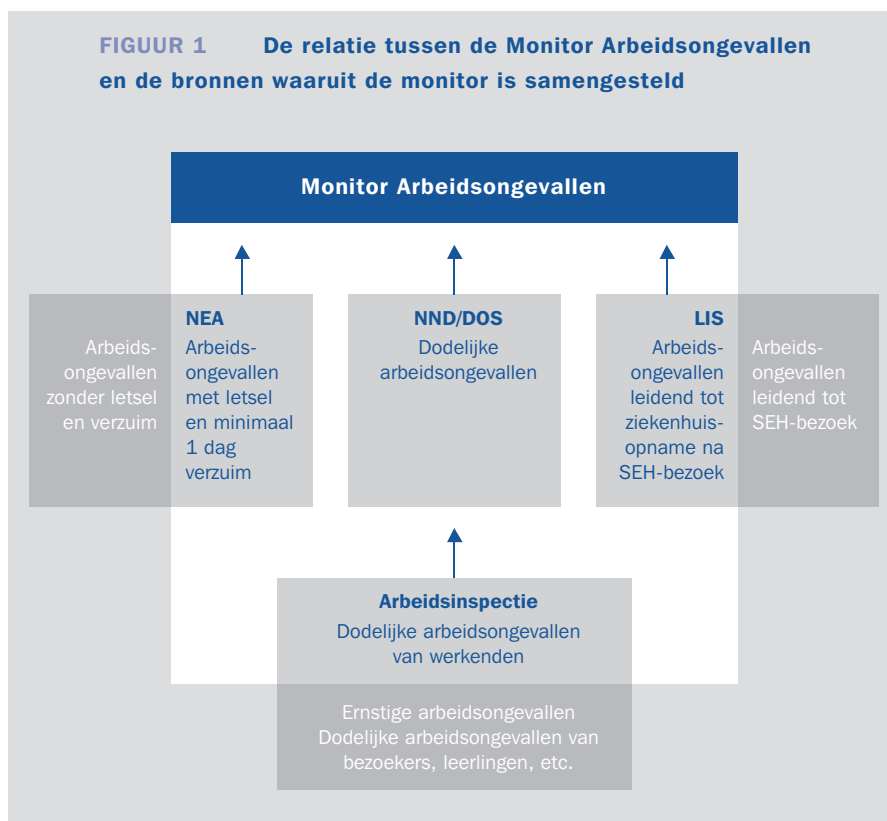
FIGUUR 1 De relatie tussen de Monitor Arbeidsongevallen en de bronnen waaruit de monitor is samengesteld

Monitor Arbeidsongevallen

Arbeidsongevallen zonder letsel en verzuim

NEA
Arbeidsongevallen met letsel en minimaal 1 dag verzuim

NND/DOS
Dodelijke arbeidsongevallen

LIS
Arbeidsongevallen leidend tot ziekenhuisopname na SEH-bezoek

Arbeidsongevallen leidend tot SEH-bezoek

Arbeidsinspectie
Dodelijke arbeidsongevallen van werkenden

Ernstige arbeidsongevallen
Dodelijke arbeidsongevallen van bezoekers, leerlingen, etc.